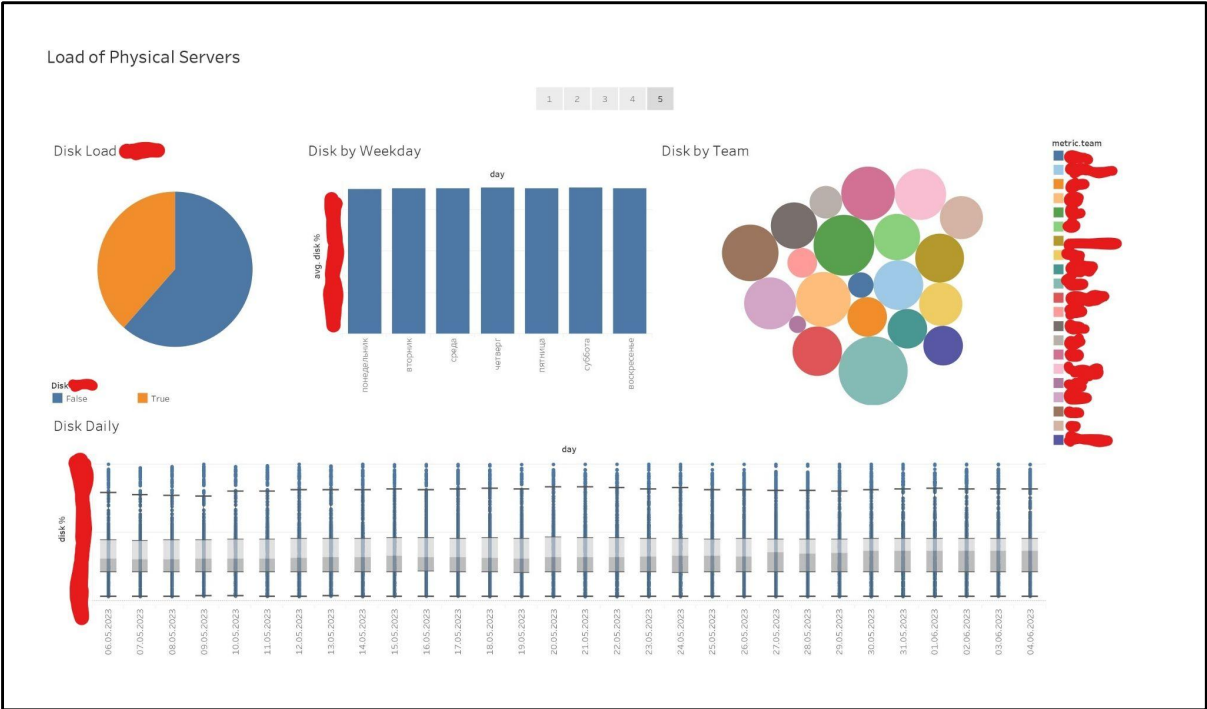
Load of Physical Servers

1 2 3 4 5

Disk Load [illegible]

Disk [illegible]
False True

Disk by Weekday

day

avg. disk %

понедельник вторник среда четверг пятница суббота воскресенье

Disk by Team

metric.team

Disk Daily

day

disk %

06.05.2023 07.05.2023 08.05.2023 09.05.2023 10.05.2023 11.05.2023 12.05.2023 13.05.2023 14.05.2023 15.05.2023 16.05.2023 17.05.2023 18.05.2023 19.05.2023 20.05.2023 21.05.2023 22.05.2023 23.05.2023 24.05.2023 25.05.2023 26.05.2023 27.05.2023 28.05.2023 29.05.2023 30.05.2023 31.05.2023 01.06.2023 02.06.2023 03.06.2023 04.06.2023